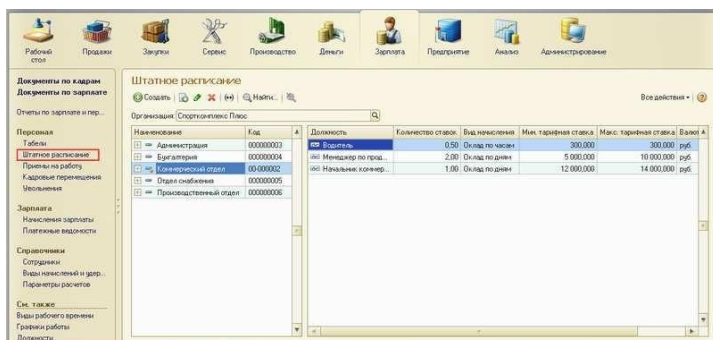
Рабочий стол Продажи Закупки Сервис Производство Деньги Зарплата Предприятие Анализ Администрирование

Документы по кадрам
Документы по зарплате

Отчеты по зарплате и пер...

Персонал
Табели
Штатное расписание
Приемы на работу
Кадровые перемещения
Увольнения

Зарплата
Начисления зарплаты
Платежные ведомости

Справочники
Сотрудники
Виды начислений и удер...
Параметры расчетов

См. также
Виды рабочего времени
Графики работы
Должности

Штатное расписание

Создать | Найти... | Все действия

Организация: Спорткомплекс Плюс

| Наименование | Код |
|---|---|
| Администрация | 000000003 |
| Бухгалтерия | 000000004 |
| Коммерческий отдел | 00-000002 |
| Отдел снабжения | 000000005 |
| Производственный отдел | 000000006 |

| Должность | Количество ставок | Вид начисления | Мин. тарифная ставка | Макс. тарифная ставка | Валют |
|---|---|---|---|---|---|
| Водитель | 0,50 | Оклад по часам | 300,000 | 300,000 | руб. |
| Менеджер по прод... | 2,00 | Оклад по дням | 5 000,000 | 10 000,000 | руб. |
| Начальник коммер... | 1,00 | Оклад по дням | 12 000,000 | 14 000,000 | руб. |